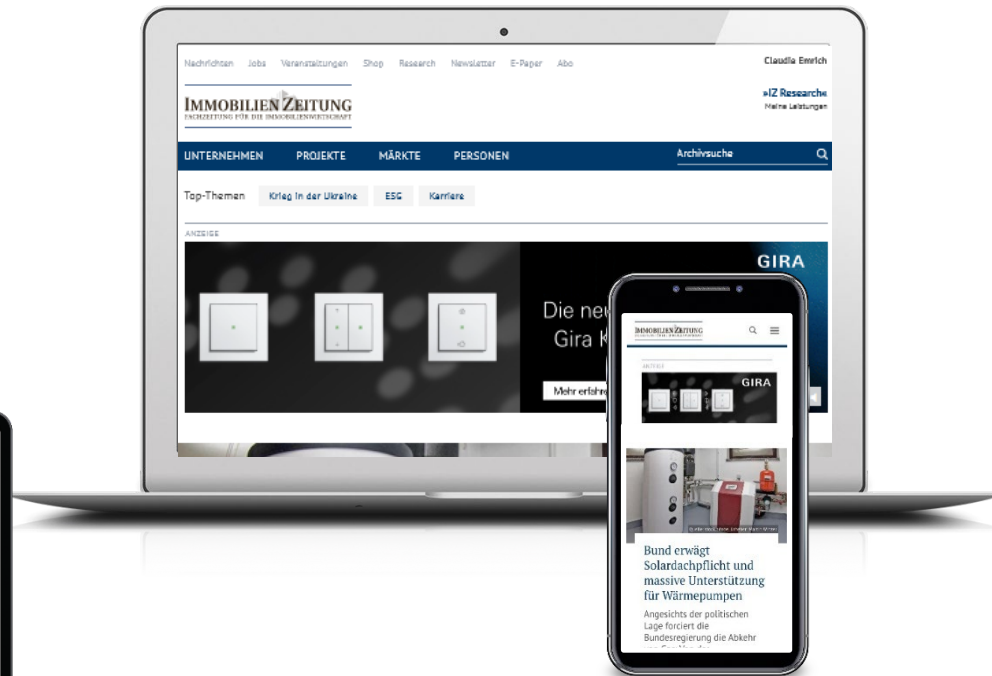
Nachrichten Jobs Veranstaltungen Shop Research Newsletter E-Paper Abo

Claudia Emrich

IMMOBILIEN ZEITUNG
FACHZEITUNG FÜR DIE IMMOBILIENWIRTSCHAFT

»IZ Research«
Meine Leistungen

UNTERNEHMEN PROJEKTE MÄRKTE PERSONEN

Archivsuche

Top-Themen Krieg in der Ukraine ESG Karriere

ANZEIGE

GIRA

Die neu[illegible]
Gira K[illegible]

Mehr erfahr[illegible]

IMMOBILIEN ZEITUNG

ANZEIGE

GIRA

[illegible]

Bund erwägt Solardachpflicht und massive Unterstützung für Wärmepumpen

Angesichts der politischen Lage forciert die Bundesregierung die Abkehr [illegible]